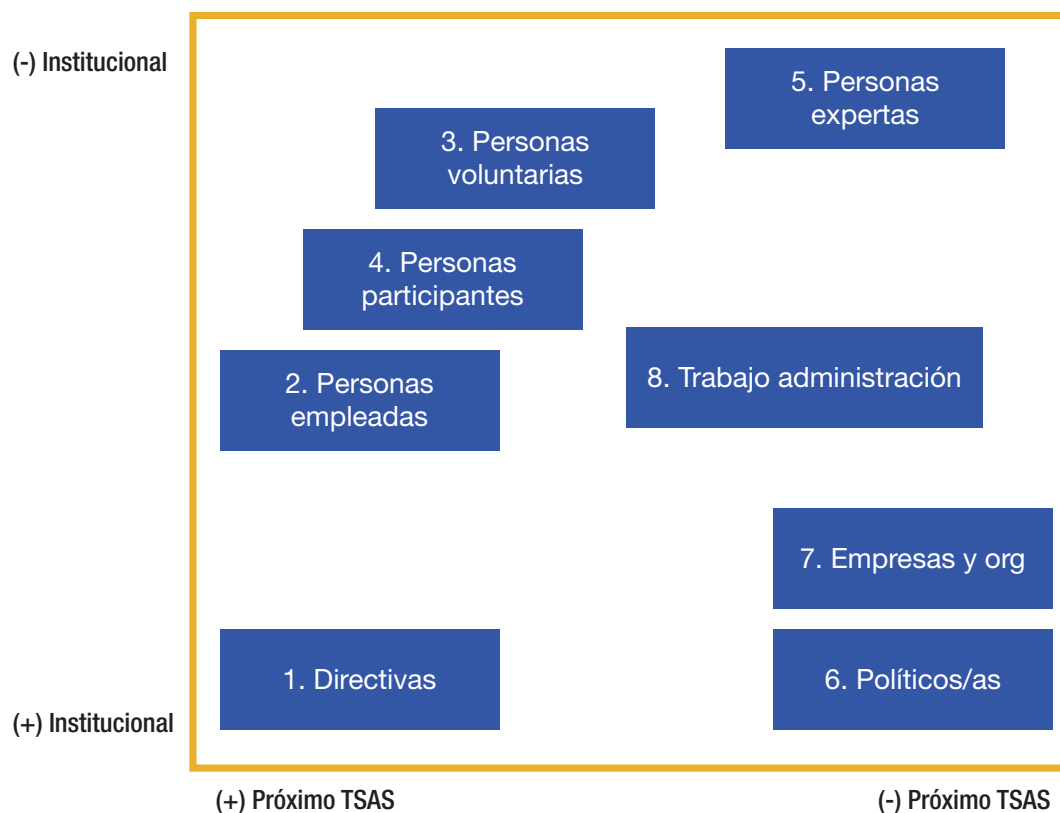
(-) Institucional

5. Personas expertas

3. Personas voluntarias

4. Personas participantes

2. Personas empleadas

8. Trabajo administración

7. Empresas y org

1. Directivas

6. Políticos/as

(+) Institucional

(+) Próximo TSAS

(-) Próximo TSAS